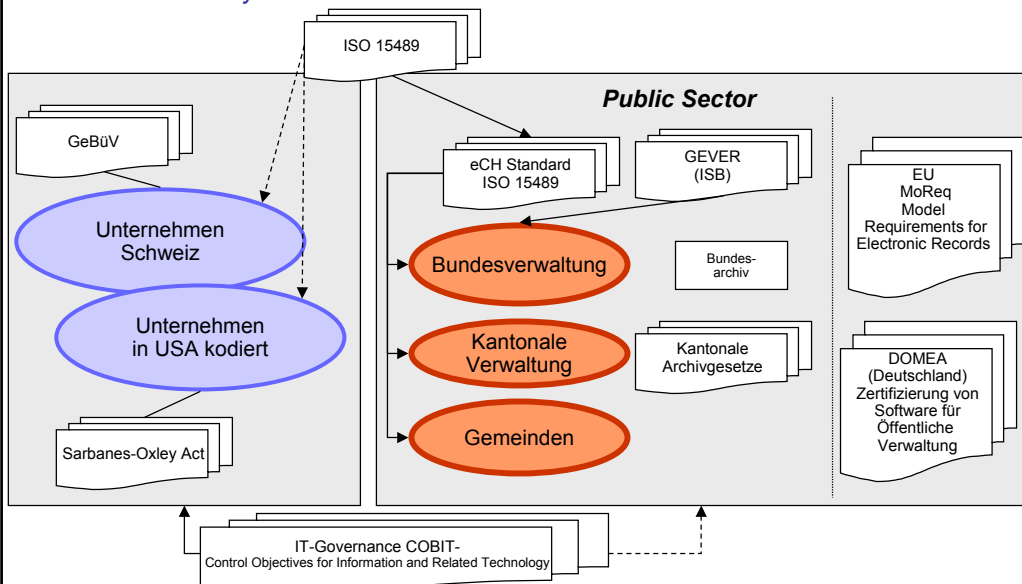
ISO 15489

GeBüV

Unternehmen Schweiz

Unternehmen in USA kodiert

Sarbanes-Oxley Act

Public Sector

eCH Standard ISO 15489

GEVER (ISB)

Bundesverwaltung

Bundes-archiv

Kantonale Verwaltung

Kantonale Archivgesetze

Gemeinden

EU MoReq Model Requirements for Electronic Records

DOMEA (Deutschland) Zertifizierung von Software für Öffentliche Verwaltung

IT-Governance COBIT-
Control Objectives for Information and Related Technology